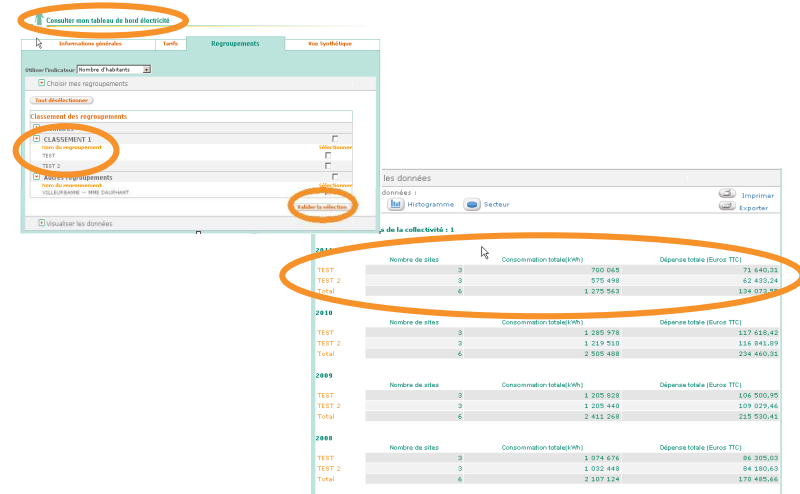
Consulter mon tableau de bord électricité

Informations générales
Tarifs
Regroupements
Vue Synthétique

Utiliser l'indicateur Nombre d'habitants

Choisir mes regroupements

Tout désélectionner

Classement des regroupements

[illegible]

CLASSEMENT 1

Nom du regroupement
Sélectionner

TEST

TEST 2

Autres regroupements

Nom du regroupement
Sélectionner

VILLEURBANNE - MME DAUPHANT

Valider la sélection

Visualiser les données

les données

données :

Histogramme
Secteur

Imprimer
Exporter

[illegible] de la collectivité : 1

2011

| | Nombre de sites | Consommation totale(kWh) | Dépense totale (Euros TTC) |
|---|---|---|---|
| TEST | 3 | 700 065 | 71 640,31 |
| TEST 2 | 3 | 575 498 | 62 433,24 |
| Total | 6 | 1 275 563 | 134 073,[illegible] |

2010

| | Nombre de sites | Consommation totale(kWh) | Dépense totale (Euros TTC) |
|---|---|---|---|
| TEST | 3 | 1 285 978 | 117 618,42 |
| TEST 2 | 3 | 1 219 510 | 116 841,89 |
| Total | 6 | 2 505 488 | 234 460,31 |

2009

| | Nombre de sites | Consommation totale(kWh) | Dépense totale (Euros TTC) |
|---|---|---|---|
| TEST | 3 | 1 205 828 | 106 500,95 |
| TEST 2 | 3 | 1 205 440 | 109 029,46 |
| Total | 6 | 2 411 268 | 215 530,41 |

2008

| | Nombre de sites | Consommation totale(kWh) | Dépense totale (Euros TTC) |
|---|---|---|---|
| TEST | 3 | 1 074 676 | 86 305,03 |
| TEST 2 | 3 | 1 032 448 | 84 180,63 |
| Total | 6 | 2 107 124 | 170 485,66 |